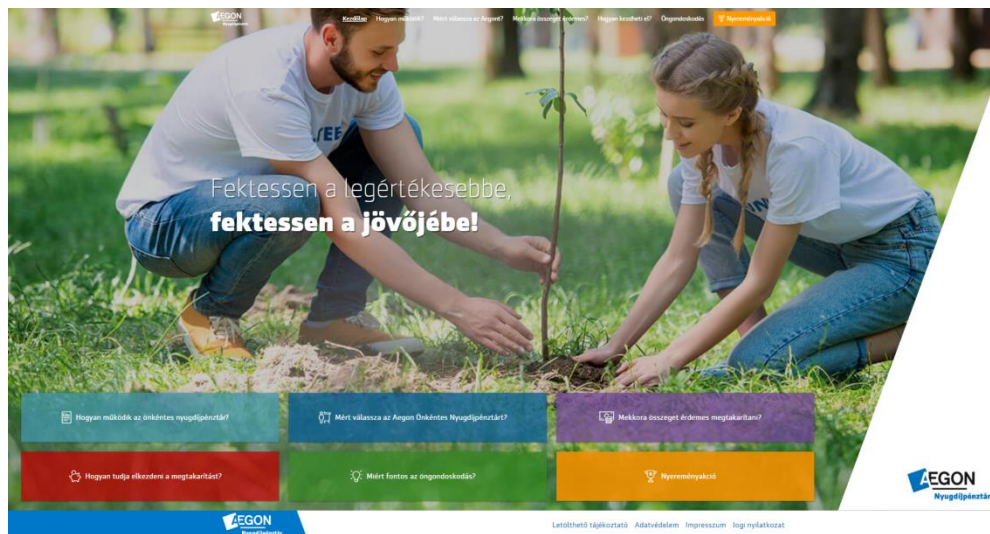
AEGON

Kezdőlap Hogyan működik? Miért válassza az Aegont? Mekkora összeget érdemes? Hogyan kezdheti el? Öngondoskodás Nyereményakció

Fektessen a legértékesebbe, fektessen a jövőjébe!

Hogyan működik az önkéntes nyugdíjpénztár?

Mért válassza az Aegon Önkéntes Nyugdíjpénztárt?

Mekkora összeget érdemes megtakarítani?

Hogyan tudja elkezdeni a megtakarítást?

Miért fontos az öngondoskodás?

Nyereményakció

AEGON Nyugdíjpénztár

AEGON

Letölthető tájékoztató Adatvédelem Impresszum Jogi nyilatkozat